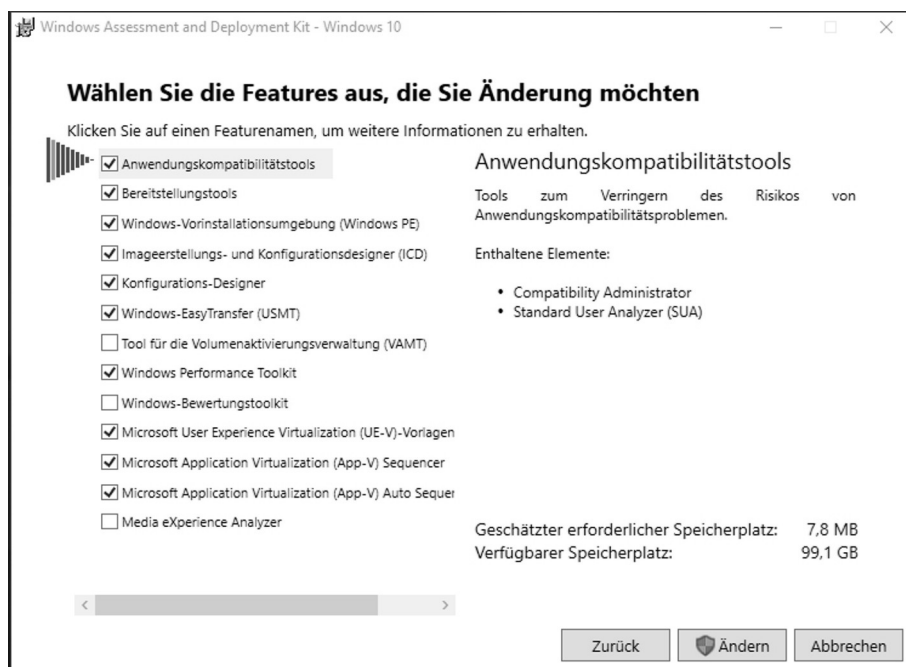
Windows Assessment and Deployment Kit - Windows 10

Wählen Sie die Features aus, die Sie Änderung möchten

Klicken Sie auf einen Featurenamen, um weitere Informationen zu erhalten.

Anwendungskompatibilitätstools
Bereitstellungstools
Windows-Vorinstallationsumgebung (Windows PE)
Imageerstellungs- und Konfigurationsdesigner (ICD)
Konfigurations-Designer
Windows-EasyTransfer (USMT)
Tool für die Volumenaktivierungsverwaltung (VAMT)
Windows Performance Toolkit
Windows-Bewertungstoolkit
Microsoft User Experience Virtualization (UE-V)-Vorlagen
Microsoft Application Virtualization (App-V) Sequencer
Microsoft Application Virtualization (App-V) Auto Sequer
Media eXperience Analyzer

Anwendungskompatibilitätstools

Tools zum Verringern des Risikos von Anwendungskompatibilitätsproblemen.

Enthaltene Elemente:

• Compatibility Administrator
• Standard User Analyzer (SUA)

Geschätzter erforderlicher Speicherplatz: 7,8 MB
Verfügbarer Speicherplatz: 99,1 GB

Zurück
Ändern
Abbrechen